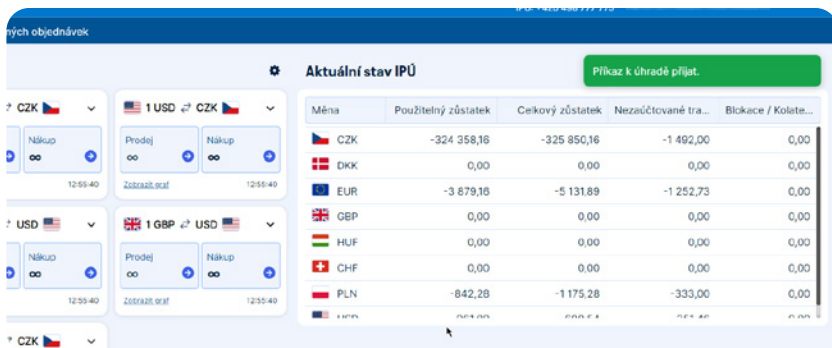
ných objednávek

CZK
Nákup
∞
12:55:40

1 USD ⇄ CZK
Prodej
∞
Nákup
∞
Zobrazit graf
12:55:40

USD
Nákup
∞
12:55:40

1 GBP ⇄ USD
Prodej
∞
Nákup
∞
Zobrazit graf
12:55:40

CZK

Aktuální stav IPÚ

Příkaz k úhradě přijat.

| Měna | Použitelný zůstatek | Celkový zůstatek | Nezaúčtované tra... | Blokace / Kolate... |
|---|---|---|---|---|
| CZK | -324 358,16 | -325 850,16 | -1 492,00 | 0,00 |
| DKK | 0,00 | 0,00 | 0,00 | 0,00 |
| EUR | -3 879,16 | -5 131,89 | -1 252,73 | 0,00 |
| GBP | 0,00 | 0,00 | 0,00 | 0,00 |
| HUF | 0,00 | 0,00 | 0,00 | 0,00 |
| CHF | 0,00 | 0,00 | 0,00 | 0,00 |
| PLN | -842,28 | -1 175,28 | -333,00 | 0,00 |
| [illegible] | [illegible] | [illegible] | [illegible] | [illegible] |